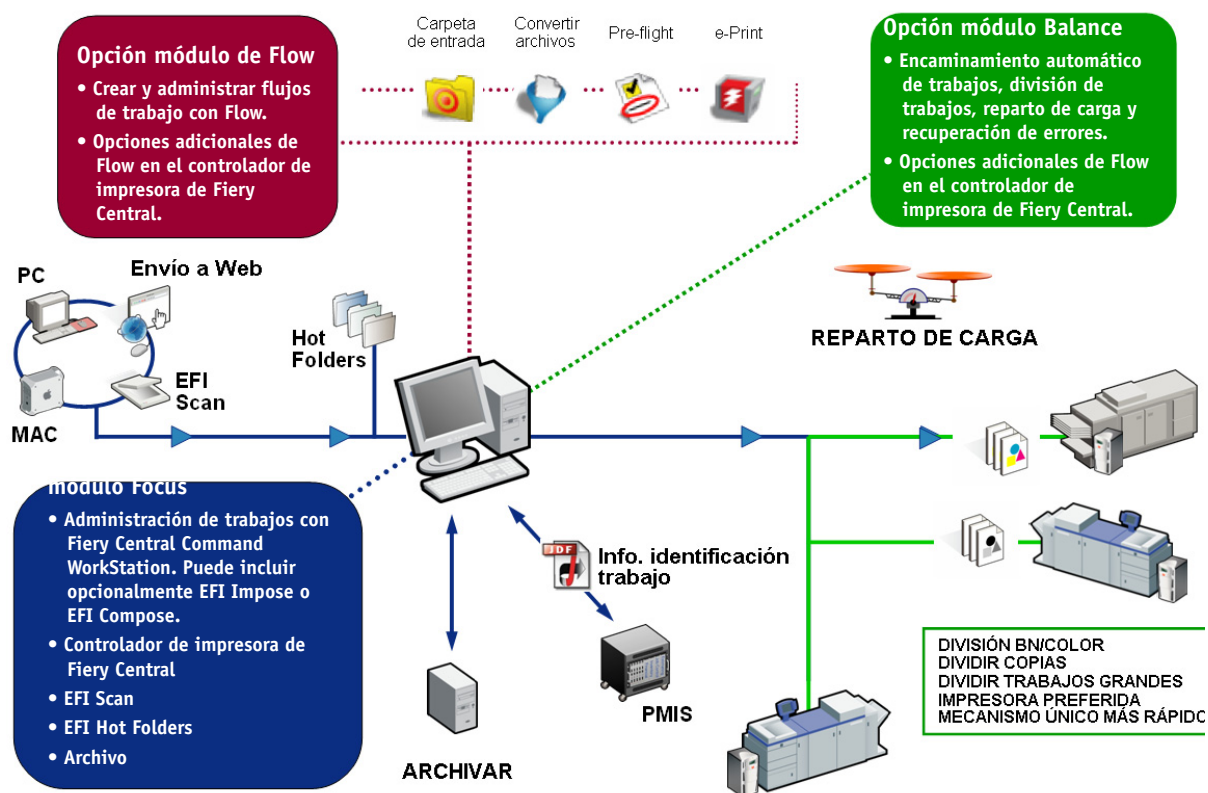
Opción módulo de Flow

• Crear y administrar flujos de trabajo con Flow.

• Opciones adicionales de Flow en el controlador de impresora de Fiery Central.

Carpeta de entrada

Convertir archivos

Pre-flight

e-Print

Opción módulo Balance

• Encaminamiento automático de trabajos, división de trabajos, reparto de carga y recuperación de errores.

• Opciones adicionales de Flow en el controlador de impresora de Fiery Central.

PC

Envío a Web

MAC

EFI Scan

Hot Folders

REPARTO DE CARGA

Módulo Focus

• Administración de trabajos con Fiery Central Command WorkStation. Puede incluir opcionalmente EFI Impose o EFI Compose.

• Controlador de impresora de Fiery Central

• EFI Scan

• EFI Hot Folders

• Archivo

Info. identificación trabajo

PMIS

ARCHIVAR

DIVISIÓN BN/COLOR
DIVIDIR COPIAS
DIVIDIR TRABAJOS GRANDES
IMPRESORA PREFERIDA
MECANISMO ÚNICO MÁS RÁPIDO